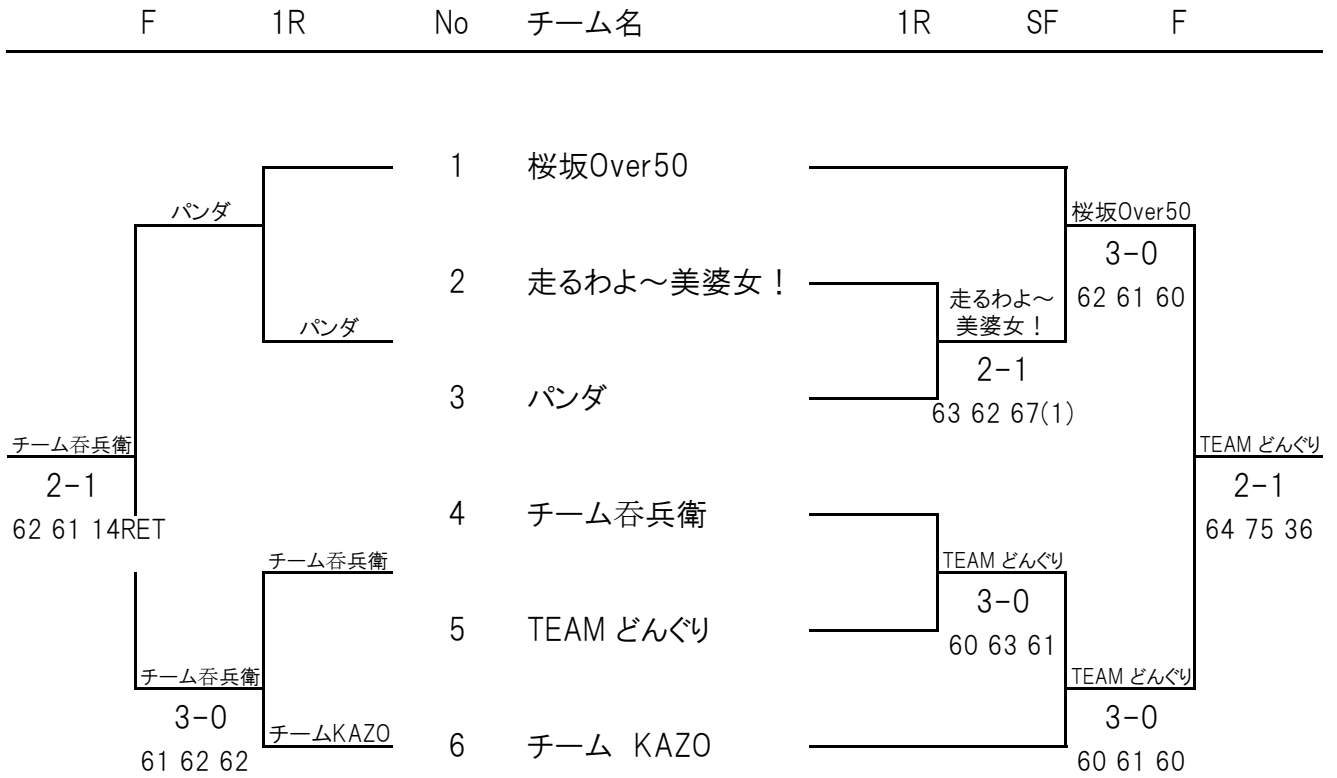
F 1R No チーム名 1R SF F

パンダ

パンダ

1 桜坂Over50

2 走るわよ～美婆女！

3 パンダ

4 チーム呑兵衛

5 TEAM どんぐり

6 チーム KAZO

桜坂Over50
3-0
62 61 60

走るわよ～美婆女！
2-1
63 62 67(1)

チーム呑兵衛
2-1
62 61 14RET

TEAM どんぐり
2-1
64 75 36

チーム呑兵衛

TEAM どんぐり
3-0
60 63 61

チーム呑兵衛
3-0
61 62 62

チームKAZO

TEAM どんぐり
3-0
60 61 60